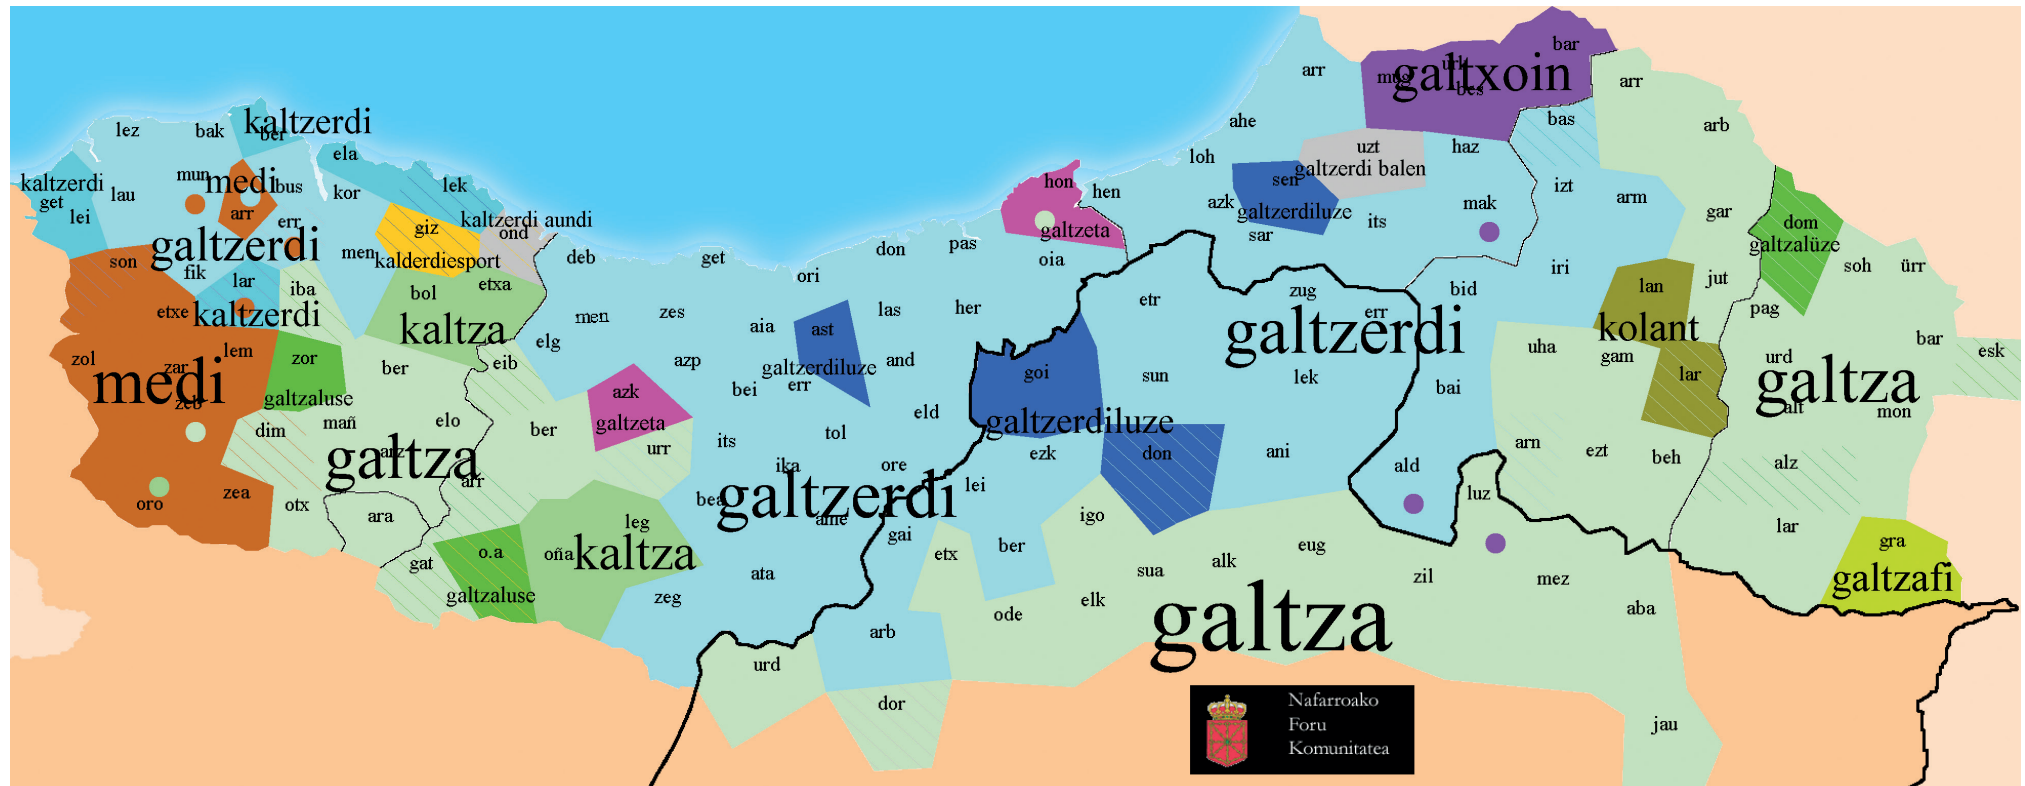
bar
urk
mug galtxoin
bes
arr
arr
arb
ahe
bas
uzt
haz
loh
galtzerdi balen
sen
izt
azk
galtzerdiluze
its
mak
arm
sar
gar
dom
galtzalüze
iri
jut
soh
ürr
lez
bak
kaltzerdi
ber
ela
kaltzerdi
get
lau
mun
medi
bus
lei
arr
err
kor
lek
hon
hen
galtzeta
giz
kaltzerdi aundi
ond
galtzerdi
son
fik
men
kalderdiesport
deb
get
don
pas
oia
ori
lar
iba
bol
etxa
etxe
kaltzerdi
kaltza
men
zes
aia
ast
las
her
etr
zug
err
bid
lan
pag
kolant
zol
lem
zar
medi
zeb
zor
ber
eib
elg
azp
galtzerdiluze
err
and
goi
sun
galtzerdi
lek
uha
gam
bai
urd
bar
esk
lar
galtza
alt
mon
galtzaluse
ber
azk
galtzeta
bei
dim
mañ
elo
urr
its
tol
eld
galtzerdiluze
ezk
don
ani
arn
ezt
beh
alz
galtza
arz
arr
ika
ore
galtzerdi
bea
ame
lei
oro
zea
otx
ara
leg
ald
luz
gai
igo
gat
o.a
oña
kaltza
etx
ber
eug
lar
gra
galtzaluse
zeg
ata
sua
alk
zil
mez
galtzafi
elk
ode
galtza
aba
arb
urd
dor
jau
Nafarroako Foru Komunitatea